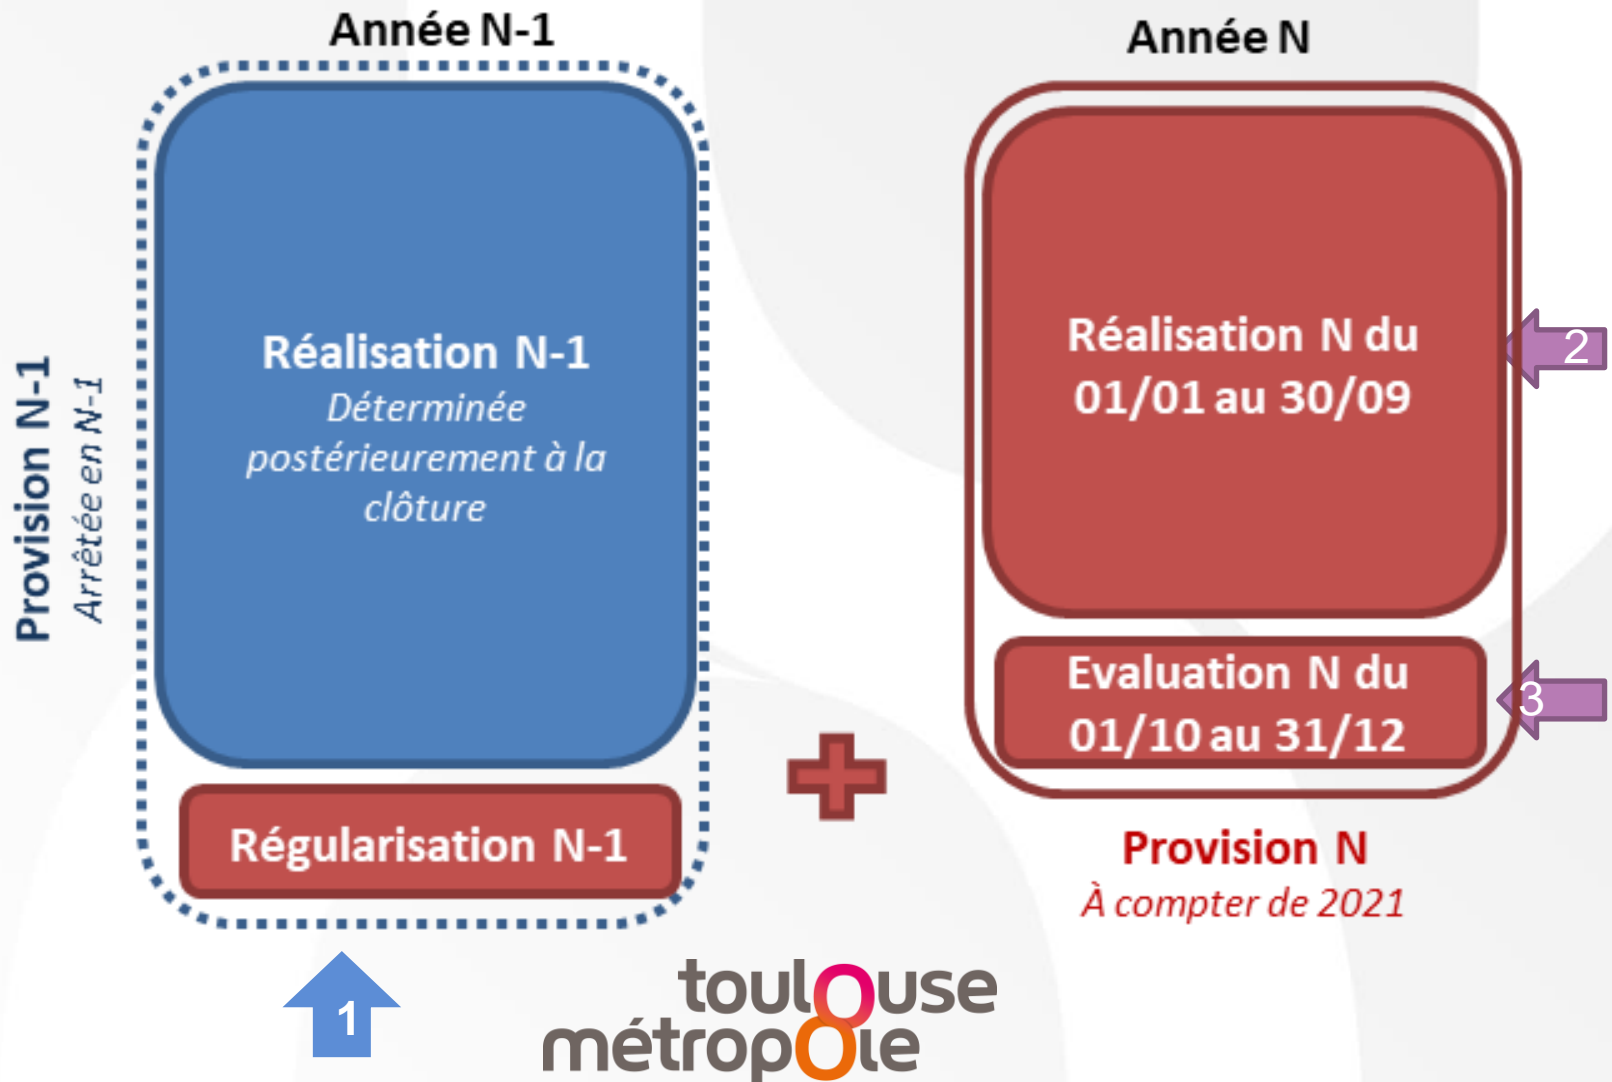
Année N-1

Provision N-1
Arrêtée en N-1

Réalisation N-1
Déterminée postérieurement à la clôture

Régularisation N-1

1

Année N

Réalisation N du 01/01 au 30/09

2

Evaluation N du 01/10 au 31/12

3

Provision N
À compter de 2021

toulouse
métropole